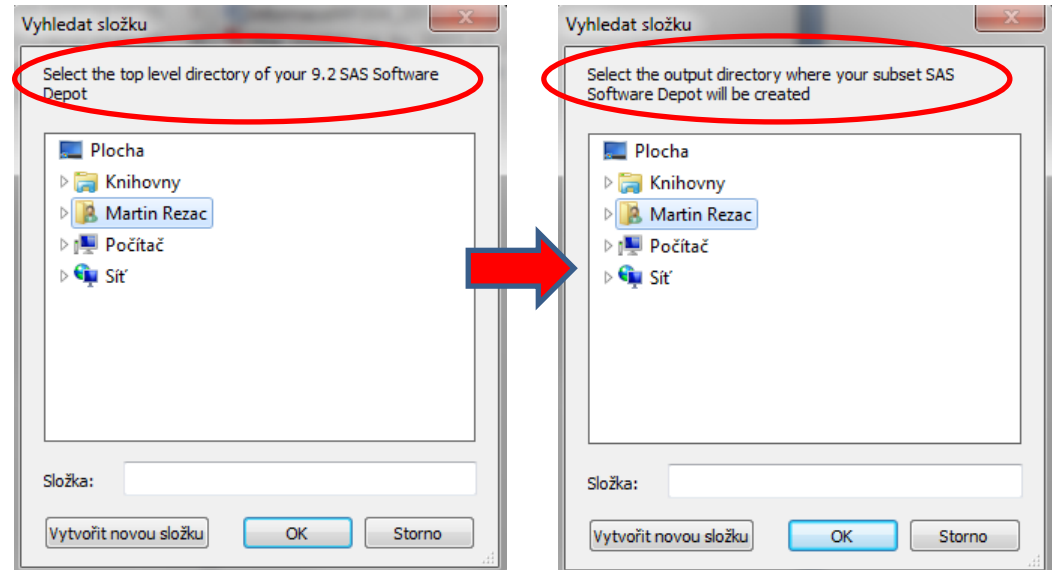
Vyhledat složku

Select the top level directory of your 9.2 SAS Software Depot

Plocha
Knihovny
Martin Rezac
Počítač
Síť

Složka:

Vytvořit novou složku
OK
Storno

Vyhledat složku

Select the output directory where your subset SAS Software Depot will be created

Plocha
Knihovny
Martin Rezac
Počítač
Síť

Složka:

Vytvořit novou složku
OK
Storno